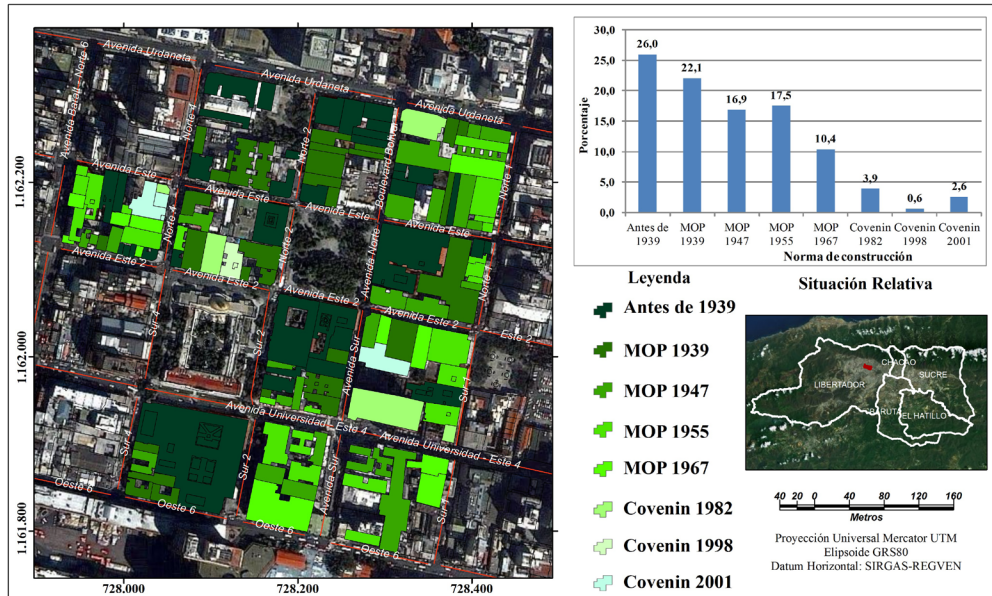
Avenida Urdaneta
Avenida Urdaneta
Avenida Urdaneta
Avenida Sucre - Norte 6
Norte 4
Norte 2
Boulevard Bolívar
Norte 1
Avenida Este
Avenida Este
Avenida Este
Norte 4
Norte 2
Avenida Norte
Avenida Este 2
Avenida Este 2
Avenida Este 2
Avenida Este 2
Norte 1
Este 2
Sur 4
Sur 2
Avenida Sur
Sur 1
Avenida Universidad - Este 4
Avenida Universidad - Este 4
Sur 4
Sur 2
Sur 2
Sur 1
Oeste 6
Oeste 6
Oeste 6
Oeste 6
1.162.200
1.162.000
1.161.800
728.000
728.200
728.400

| | Porcentaje |
|---|---|
| Antes de 1939 | 26,0 |
| MOP 1939 | 22,1 |
| MOP 1947 | 16,9 |
| MOP 1955 | 17,5 |
| MOP 1967 | 10,4 |
| Covenin 1982 | 3,9 |
| Covenin 1998 | 0,6 |
| Covenin 2001 | 2,6 |

30,0
25,0
20,0
15,0
10,0
5,0
0,0
Porcentaje
Norma de construcción

Leyenda
Antes de 1939
MOP 1939
MOP 1947
MOP 1955
MOP 1967
Covenin 1982
Covenin 1998
Covenin 2001

Situación Relativa
CHACAO
SUCRE
LIBERTADOR
BARUTA
EL HATILLO

40 20 0 40 80 120 160
Metros

Proyección Universal Mercator UTM
Elipsoide GRS80
Datum Horizontal: SIRGAS-REGVEN